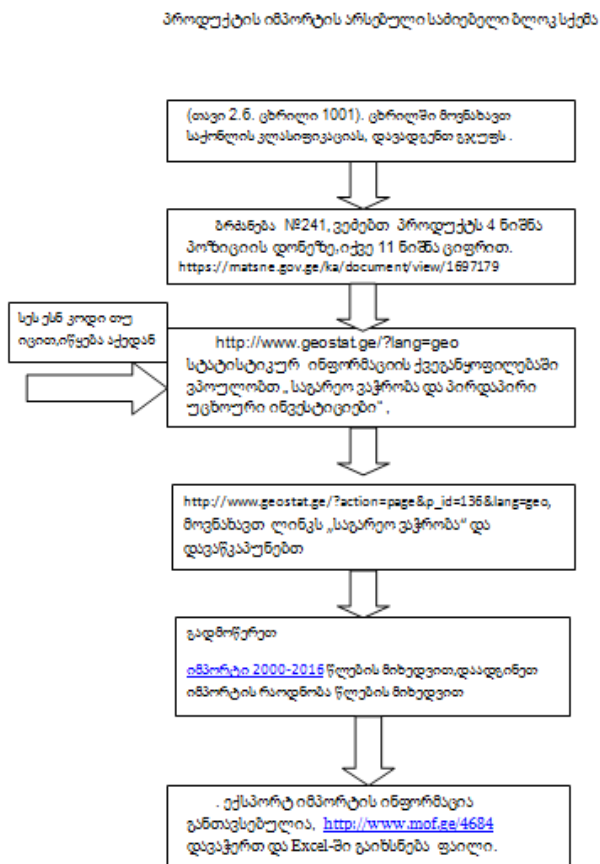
პროდუქტის იმპორტის არსებული სამიებელი ბლოკ სქემა

(თავი 2.6. ცხრილი 1001). ცხრილში მოვნახავთ საქონლის კლასიფიკაციას, დავადგენთ ჯგუფს .

ბრძანება №241, ვეძებთ პროდუქტს 4 ნიშნა პოზიციის დონეზე,იქვე 11 ნიშნა ციფრით. https://matsne.gov.ge/ka/document/view/1697179

სეს ესნ კოდი თუ იცით,იწყება აქედან

http://www.geostat.ge/?lang=geo სტატისტიკურ ინფორმაციის ქვეგანყოფილებაში ვპოულობთ „საგარეო ვაჭრობა და პირდაპირი უცხოური ინვესტიციები",

http://www.geostat.ge/?action=page&p_id=136&lang=geo, მოვნახავთ ლინკს „საგარეო ვაჭრობა" და დავაწკაპუნებთ

გადმოწერეთ

იმპორტი 2000-2016 წლების მიხედვით,დაადგინეთ იმპორტის რაოდნობა წლების მიხედვით

. ექსპორტ იმპორტის ინფორმაცია განთავსებულია, http://www.mof.ge/4684 დავაჭერთ და Excel-ში გაიხსნება ფაილი.